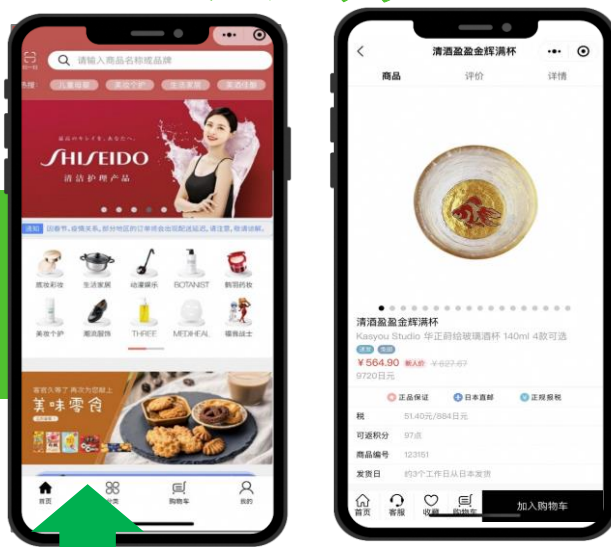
请输入商品名称或品牌

儿童玩具 美妆个护 生活家居 美酒佳酿

SHISEIDO
清洁护理产品

通知 因春节、疫情关系，部分地区的订单将会出现配送延迟，请注意，敬请谅解。

底妆彩妆 生活家居 动漫娱乐 BOTANIST 酒精饮料
美妆个护 潮流服饰 THREE MEDIHEAL 暖胃战士

美味零食

首页 分类 购物车 我的

清酒盈盈金辉满杯

商品 评价 详情

清酒盈盈金辉满杯
Kasyou Studio 华正府绘玻璃酒杯 140ml 4款可选
¥564.90 新人价 ¥627.67
9720日元

正品保证 日本直邮 正规报税

税 51.40元/884日元
可返积分 97点
商品编号 123151
发货日 约3个工作日从日本发货

首页 客服 收藏 购物车 加入购物车